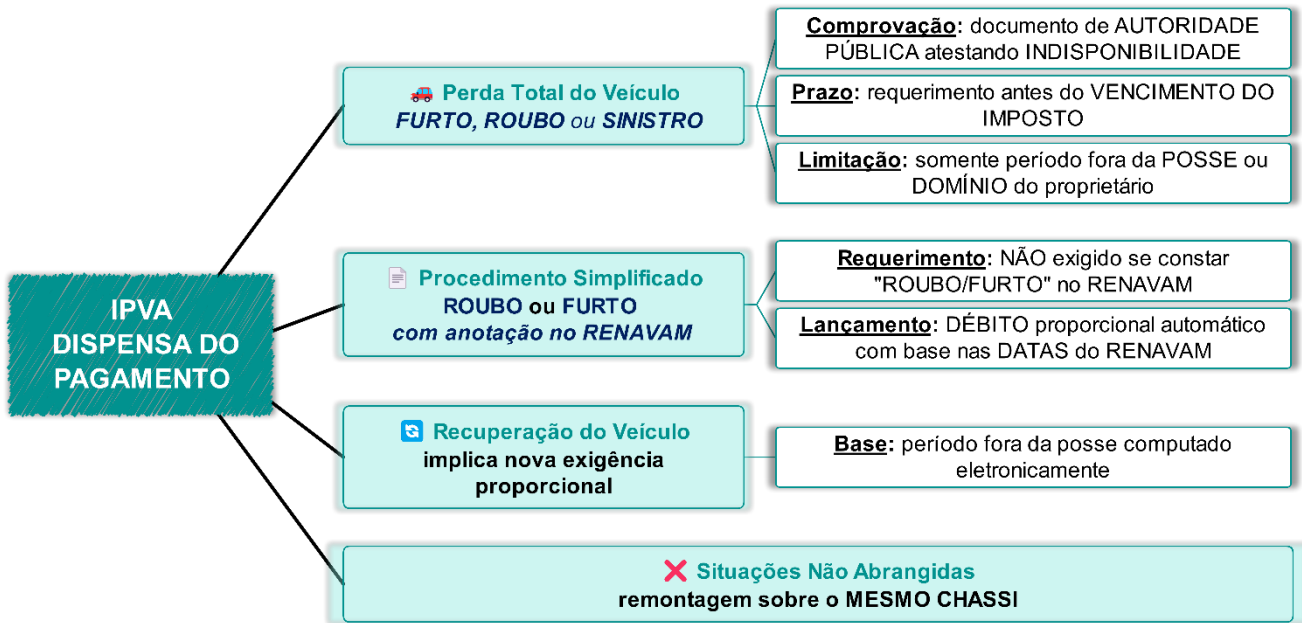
IPVA DISPENSA DO PAGAMENTO

Perda Total do Veículo
FURTO, ROUBO ou SINISTRO

Comprovação: documento de AUTORIDADE PÚBLICA atestando INDISPONIBILIDADE

Prazo: requerimento antes do VENCIMENTO DO IMPOSTO

Limitação: somente período fora da POSSE ou DOMÍNIO do proprietário

Procedimento Simplificado
ROUBO ou FURTO
com anotação no RENAVAM

Requerimento: NÃO exigido se constar "ROUBO/FURTO" no RENAVAM

Lançamento: DÉBITO proporcional automático com base nas DATAS do RENAVAM

Recuperação do Veículo
implica nova exigência proporcional

Base: período fora da posse computado eletronicamente

Situações Não Abrangidas
remontagem sobre o MESMO CHASSI